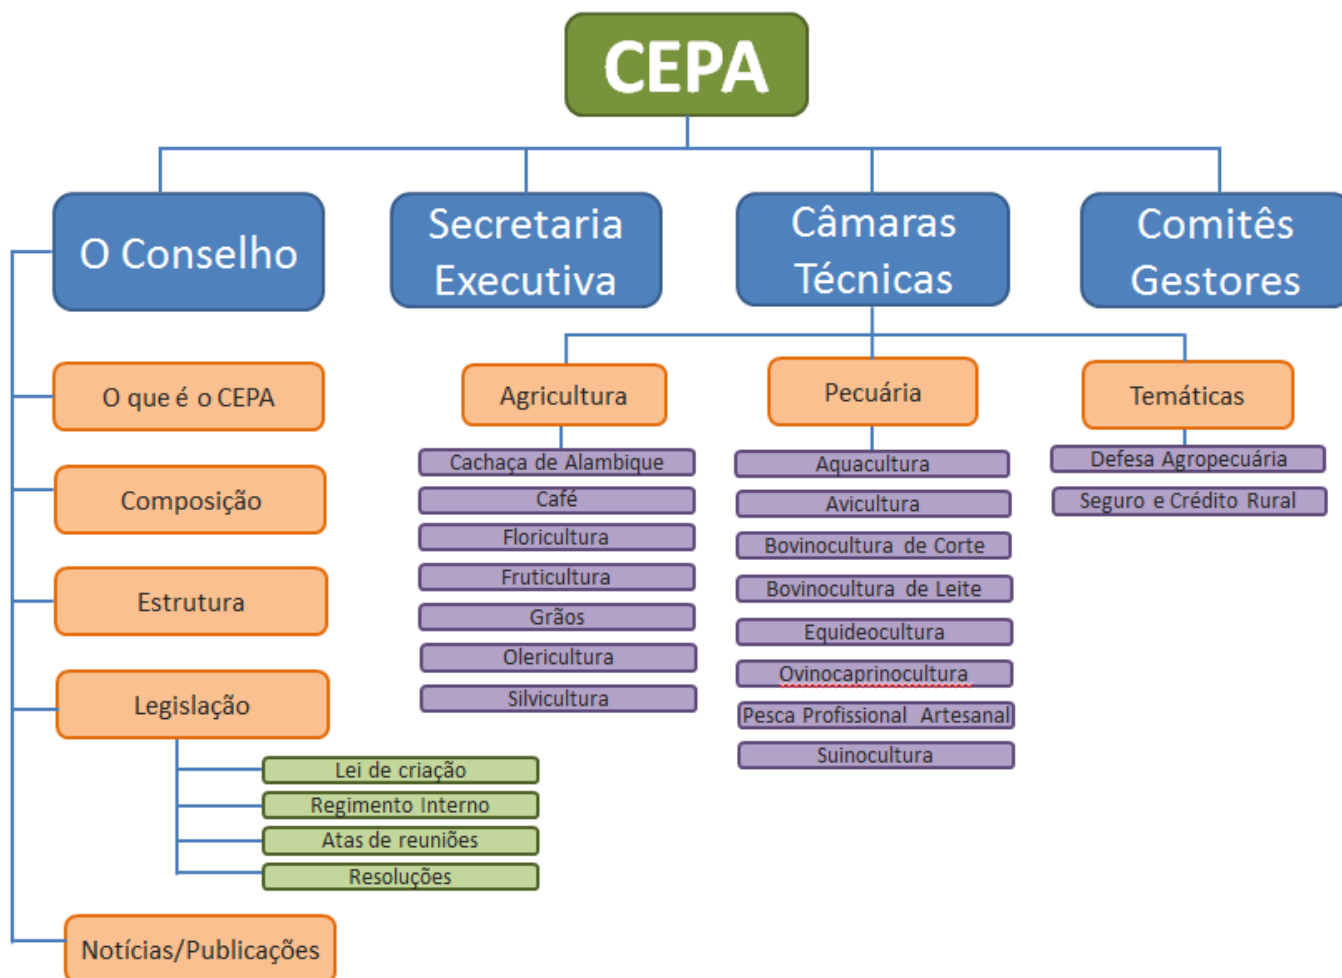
CEPA

O Conselho

Secretaria Executiva

Câmaras Técnicas

Comitês Gestores

O que é o CEPA

Composição

Estrutura

Legislação

Lei de criação

Regimento Interno

Atas de reuniões

Resoluções

Notícias/Publicações

Agricultura

Cachaça de Alambique

Café

Floricultura

Fruticultura

Grãos

Olericultura

Silvicultura

Pecuária

Aquacultura

Avicultura

Bovinocultura de Corte

Bovinocultura de Leite

Equideocultura

Ovinocaprinocultura

Pesca Profissional Artesanal

Suinocultura

Temáticas

Defesa Agropecuária

Seguro e Crédito Rural